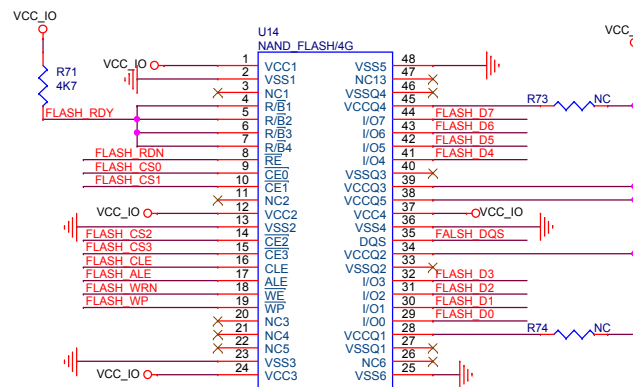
VCC_IO

R71
4K7

FLASH_RDY

U14
NAND_FLASH/4G

VCC_IO

| Pin | Name | Name | Pin |
|---|---|---|---|
| 1 | VCC1 | VSS5 | 48 |
| 2 | VSS1 | NC13 | 47 |
| 3 | NC1 | VSSQ4 | 46 |
| 4 | R/$\overline{B1}$ | VCCQ4 | 45 |
| 5 | R/$\overline{B2}$ | I/O7 | 44 |
| 6 | R/$\overline{B3}$ | I/O6 | 43 |
| 7 | R/$\overline{B4}$ | I/O5 | 42 |
| 8 | $\overline{RE}$ | I/O4 | 41 |
| 9 | $\overline{CE0}$ | VSSQ3 | 40 |
| 10 | $\overline{CE1}$ | VCCQ3 | 39 |
| 11 | NC2 | VCCQ5 | 38 |
| 12 | VCC2 | VCC4 | 37 |
| 13 | $\overline{VSS2}$ | VSS4 | 36 |
| 14 | $\overline{CE2}$ | DQS | 35 |
| 15 | $\overline{CE3}$ | VCCQ2 | 34 |
| 16 | CLE | VSSQ2 | 33 |
| 17 | ALE | I/O3 | 32 |
| 18 | $\overline{WE}$ | I/O2 | 31 |
| 19 | $\overline{WP}$ | I/O1 | 30 |
| 20 | NC3 | I/O0 | 29 |
| 21 | NC4 | VCCQ1 | 28 |
| 22 | NC5 | VSSQ1 | 27 |
| 23 | VSS3 | NC6 | 26 |
| 24 | VCC3 | VSS6 | 25 |

FLASH_RDN
FLASH_CS0
FLASH_CS1
VCC_IO
FLASH_CS2
FLASH_CS3
FLASH_CLE
FLASH_ALE
FLASH_WRN
FLASH_WP
VCC_IO

R73
NC
FLASH_D7
FLASH_D6
FLASH_D5
FLASH_D4
VCC_IO
FALSH_DQS
FLASH_D3
FLASH_D2
FLASH_D1
FLASH_D0
R74
NC
VCC